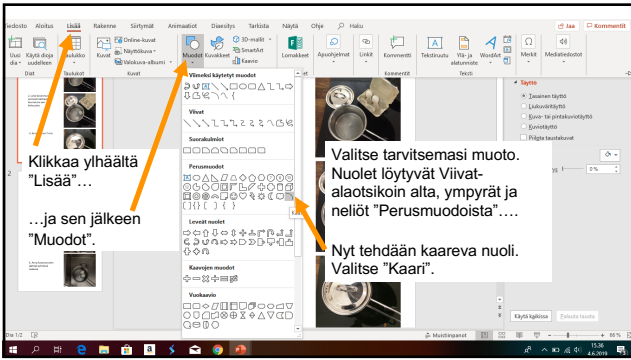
Tiedosto Aloitus Lisää Rakenne Siirtymät Animaatiot Diaesitys Tarkista Näytä Ohje Haku

Jaa Kommentit

Uusi dia Käytä dioja uudelleen Taulukot Kuvat Online-kuvat Näyttökuva Valokuva-albumi Muodot Kuvakkeet 3D-mallit SmartArt Kaavio Lomakkeet Apuohjelmat Linkit Kommentti Tekstiruutu Ylä- ja alatunniste WordArt Merkit Mediatiedostot

Diat Taulukot Kuvat Kommentit Teksti

Viimeksi käytetyt muodot

Viivat

Suorakulmiot

Perusmuodot

Leveät nuolet

Kaavojen muodot

Vuokaavio

Täyttö

Tasainen täyttö
Liukuväritäyttö
Kuva- tai pintakuviotäyttö
Kuviotäyttö
Piilota taustakuvat

Käytä kaikkiin Palauta tausta

Klikkaa ylhäältä ”Lisää”…

…ja sen jälkeen ”Muodot”.

Valitse tarvitsemasi muoto. Nuolet löytyvät Viivat-alaotsikoin alta, ympyrät ja neliöt ”Perusmuodoista”….

Nyt tehdään kaareva nuoli. Valitse ”Kaari”.

Dia 1/2 Muistiinpanot 66 %

15.36 4.6.2019